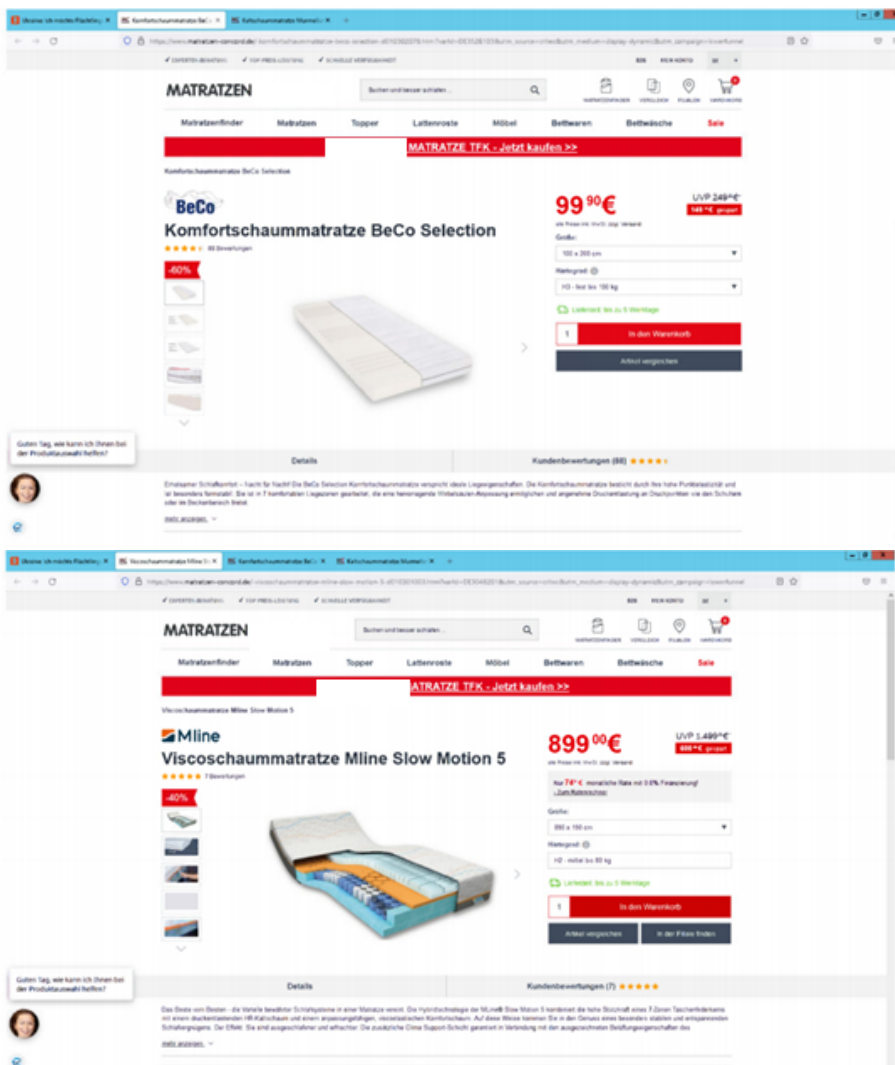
Ukraine: Ich möchte Flüchtling | Komfortschaummatratze BeCo | Kaltschaummatratze Mamelo

https://www.matratzen-concord.de/komfortschaummatratze-beco-selection

✓ EXPERTEN-BERATUNG ✓ TOP PREIS-LEISTUNG ✓ SCHNELLE VERFÜGBARKEIT

MATRATZEN

Suchen und besser schlafen...

MATRATZENFINDER VERGLEICHEN FILIALEN WARENKORB

Matratzenfinder Matratzen Topper Lattenroste Möbel Bettwaren Bettwäsche Sale

MATRATZE TFK - Jetzt kaufen >>

Komfortschaummatratze BeCo Selection

BeCo

Komfortschaummatratze BeCo Selection

88 Bewertungen

-60%

99 $^{90}$€

UVP 249$^{90}$€

150 € gespart

alle Preise inkl. MwSt. zzgl. Versand

Größe:

100 x 200 cm

Härtegrad:

H3 - fest bis 150 kg

Lieferzeit: bis zu 5 Werktage

1 In den Warenkorb

Artikel vergleichen

Guten Tag, wie kann ich Ihnen bei der Produktauswahl helfen?

Details

Kundenbewertungen (88)

Einsamer Schlafkomfort – Nacht für Nacht! Die BeCo Selection Komfortschaummatratze verspricht ideale Liegeeigenschaften. Die Komfortschaummatratze besticht durch ihre hohe Punktelastizität und ist besonders formstabil. Sie ist in 7 komfortablen Liegezonen gearbeitet, die eine hervorragende Wirbelsäulen-Anpassung ermöglichen und angenehme Druckentlastung an Druckpunkten wie den Schultern oder im Beckenbereich bietet.

mehr anzeigen

Ukraine: Ich möchte Flüchtling | Viscoschaummatratze Mline | Komfortschaummatratze BeCo | Kaltschaummatratze Mamelo

https://www.matratzen-concord.de/viscoschaummatratze-mline-slow-motion-5

✓ EXPERTEN-BERATUNG ✓ TOP PREIS-LEISTUNG ✓ SCHNELLE VERFÜGBARKEIT

MATRATZEN

Suchen und besser schlafen...

MATRATZENFINDER VERGLEICHEN FILIALEN WARENKORB

Matratzenfinder Matratzen Topper Lattenroste Möbel Bettwaren Bettwäsche Sale

MATRATZE TFK - Jetzt kaufen >>

Viscoschaummatratze Mline Slow Motion 5

Mline

Viscoschaummatratze Mline Slow Motion 5

7 Bewertungen

-40%

899 $^{00}$€

UVP 1.499$^{00}$€

600 € gespart

alle Preise inkl. MwSt. zzgl. Versand

Nur 74,- € monatliche Rate mit 0,0% Finanzierung!

Zum Ratenrechner

Größe:

200 x 150 cm

Härtegrad:

H2 - mittel bis 80 kg

Lieferzeit: bis zu 5 Werktage

1 In den Warenkorb

Artikel vergleichen In der Filiale finden

Guten Tag, wie kann ich Ihnen bei der Produktauswahl helfen?

Details

Kundenbewertungen (7)

Das Beste vom Besten - die Vorteile bewährter Schlafsysteme in einer Matratze vereint. Die Hybridtechnologie der MLine® Slow Motion 5 kombiniert die hohe Stützkraft eines 7-Zonen Taschenfederkerns mit einem druckentlastenden HR-Kaltschaum und einem anpassungsfähigen, viscoelastischen Komfortschaum. Auf diese Weise kommen Sie in den Genuss eines besonders stabilen und entspannenden Schlafvergnügens. Der Effekt: Sie sind ausgeschlafener und erholter. Die zusätzliche Clima Support-Schicht garantiert in Verbindung mit den ausgezeichneten Belüftungseigenschaften des

mehr anzeigen